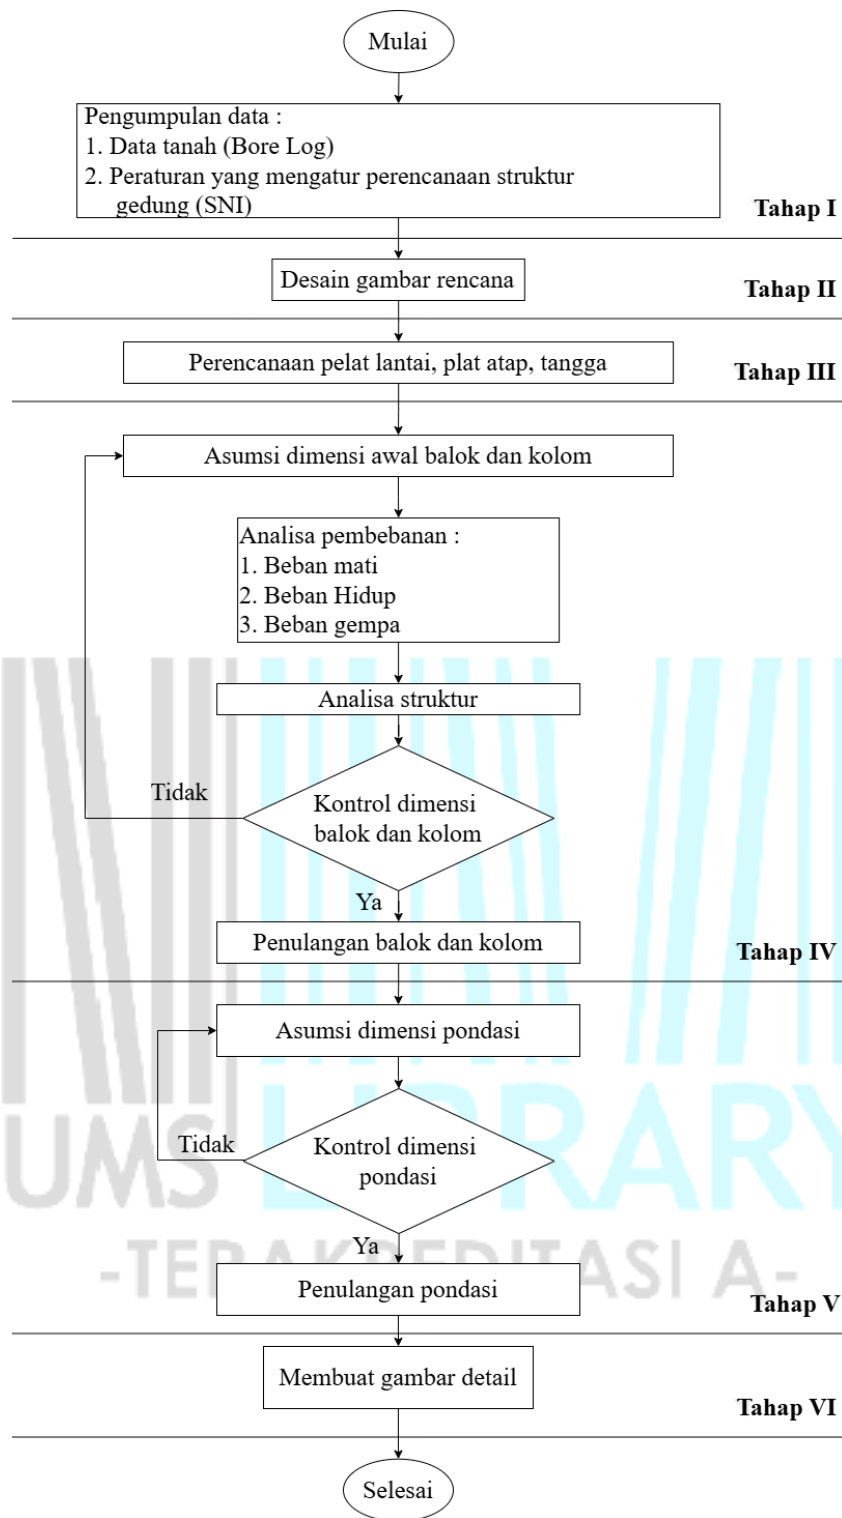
Mulai

Pengumpulan data :
1. Data tanah (Bore Log)
2. Peraturan yang mengatur perencanaan struktur gedung (SNI)

Tahap I

Desain gambar rencana

Tahap II

Perencanaan pelat lantai, plat atap, tangga

Tahap III

Asumsi dimensi awal balok dan kolom

Analisa pembebanan :
1. Beban mati
2. Beban Hidup
3. Beban gempa

Analisa struktur

Tidak

Kontrol dimensi balok dan kolom

Ya

Penulangan balok dan kolom

Tahap IV

Asumsi dimensi pondasi

Tidak

Kontrol dimensi pondasi

Ya

Penulangan pondasi

Tahap V

Membuat gambar detail

Tahap VI

Selesai

UMS LIBRARY
-TERAKREDITASI A-